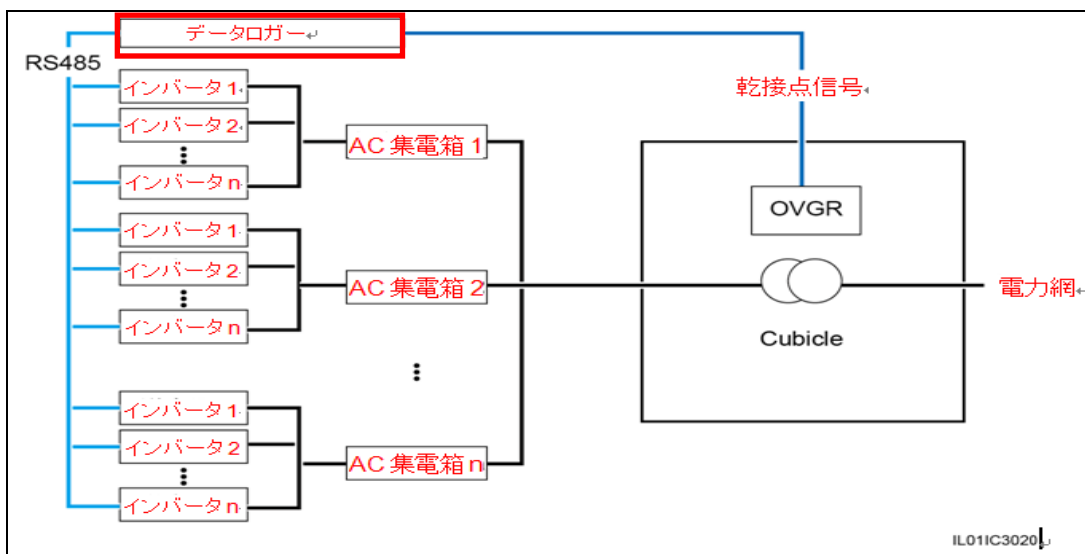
データロガー

RS485

乾接点信号

インバータ 1
インバータ 2
⋮
インバータ n

AC 集電箱 1

OVGR

インバータ 1
インバータ 2
⋮
インバータ n

AC 集電箱 2

電力網

Cubicle

⋮

インバータ 1
インバータ 2
⋮
インバータ n

AC 集電箱 n

IL01IC3020